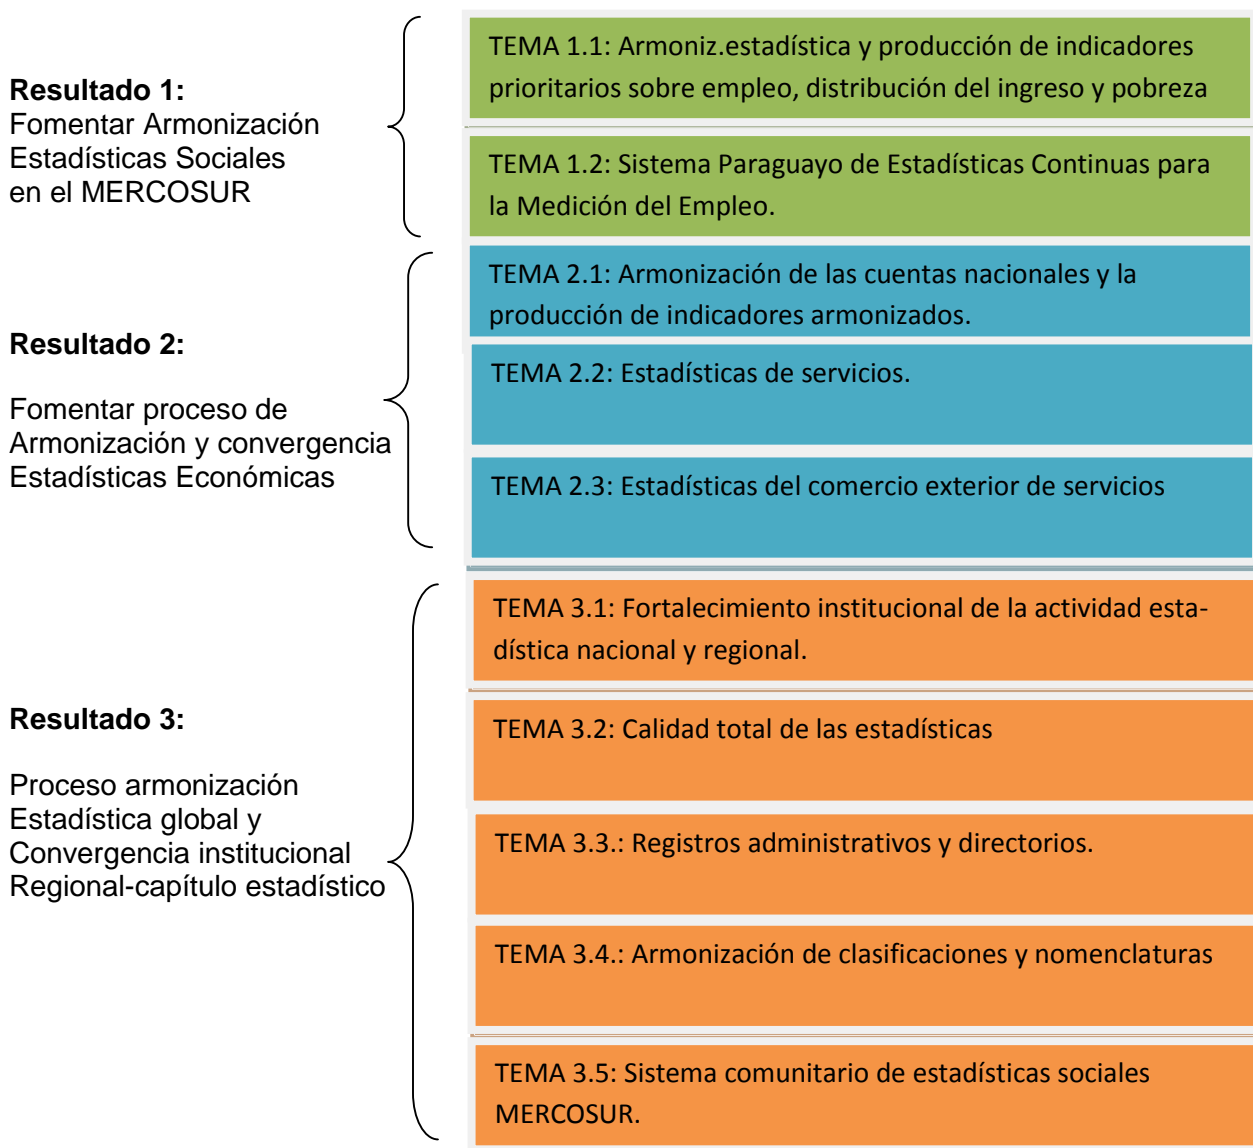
**Resultado 1:**
Fomentar Armonización Estadísticas Sociales en el MERCOSUR

TEMA 1.1: Armoniz.estadística y producción de indicadores prioritarios sobre empleo, distribución del ingreso y pobreza

TEMA 1.2: Sistema Paraguayo de Estadísticas Continuas para la Medición del Empleo.

**Resultado 2:**

Fomentar proceso de Armonización y convergencia Estadísticas Económicas

TEMA 2.1: Armonización de las cuentas nacionales y la producción de indicadores armonizados.

TEMA 2.2: Estadísticas de servicios.

TEMA 2.3: Estadísticas del comercio exterior de servicios

**Resultado 3:**

Proceso armonización Estadística global y Convergencia institucional Regional-capítulo estadístico

TEMA 3.1: Fortalecimiento institucional de la actividad estadística nacional y regional.

TEMA 3.2: Calidad total de las estadísticas

TEMA 3.3.: Registros administrativos y directorios.

TEMA 3.4.: Armonización de clasificaciones y nomenclaturas

TEMA 3.5: Sistema comunitario de estadísticas sociales MERCOSUR.